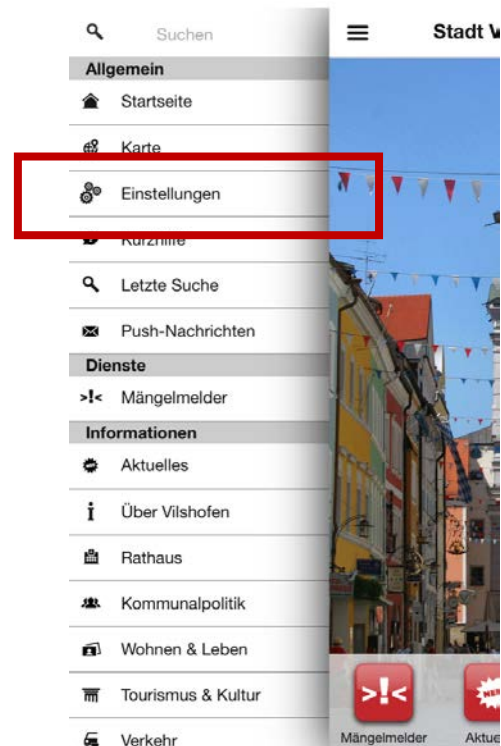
Suchen

Allgemein

Startseite

Karte

Einstellungen

Kurzhilfe

Letzte Suche

Push-Nachrichten

Dienste

>!< Mängelmelder

Informationen

Aktuelles

Über Vilshofen

Rathaus

Kommunalpolitik

Wohnen & Leben

Tourismus & Kultur

Verkehr

Stadt V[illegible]

>!<

Mängelmelder

Aktue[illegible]